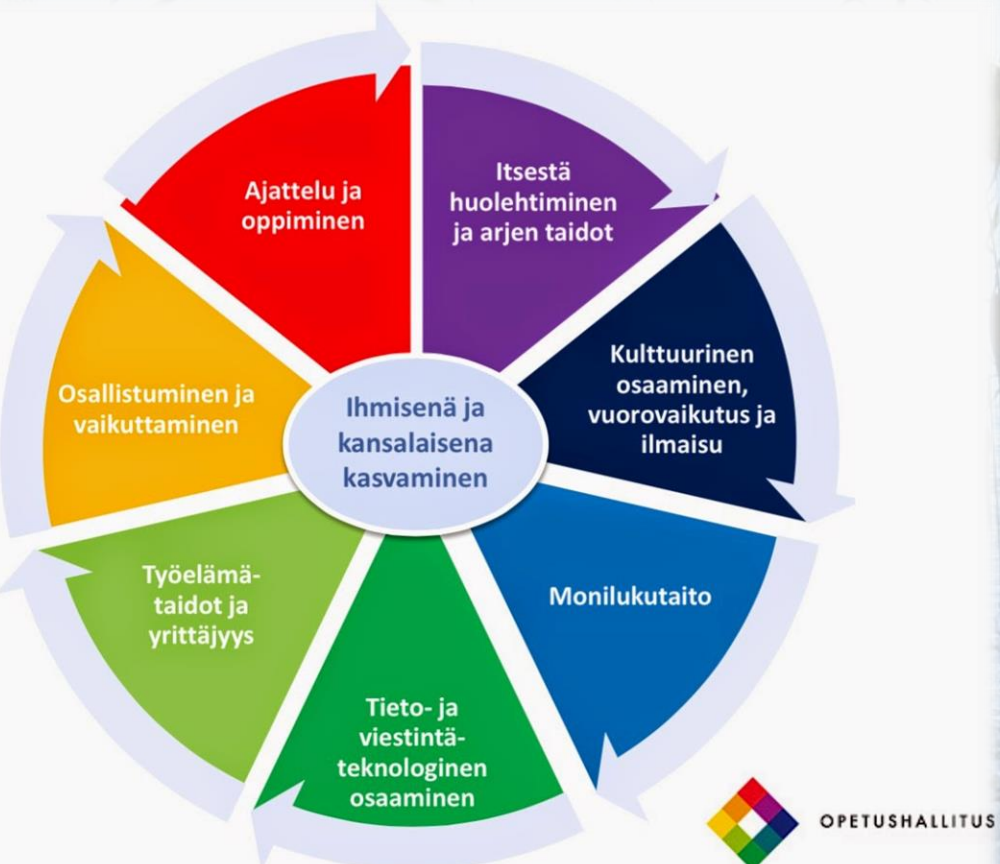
Ajattelu ja oppiminen

Itsestä huolehtiminen ja arjen taidot

Kulttuurinen osaaminen, vuorovaikutus ja ilmaisu

Monilukutaito

Tieto- ja viestintäteknologinen osaaminen

Työelämätaidot ja yrittäjyys

Osallistuminen ja vaikuttaminen

Ihmisenä ja kansalaisena kasvaminen

OPETUSHALLITUS